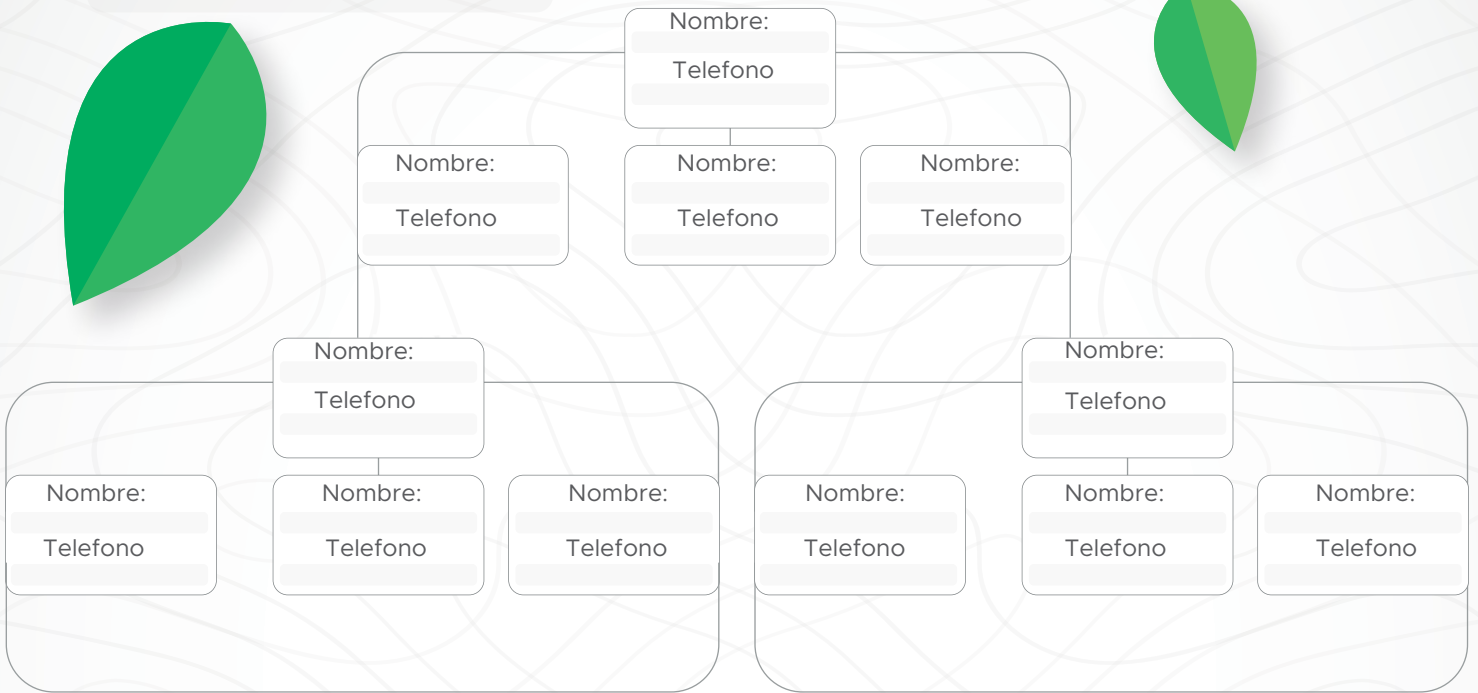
Nombre:
Telefono

Nombre:
Telefono

Nombre:
Telefono

Nombre:
Telefono

Nombre:
Telefono

Nombre:
Telefono

Nombre:
Telefono

Nombre:
Telefono

Nombre:
Telefono

Nombre:
Telefono

Nombre:
Telefono

Nombre:
Telefono